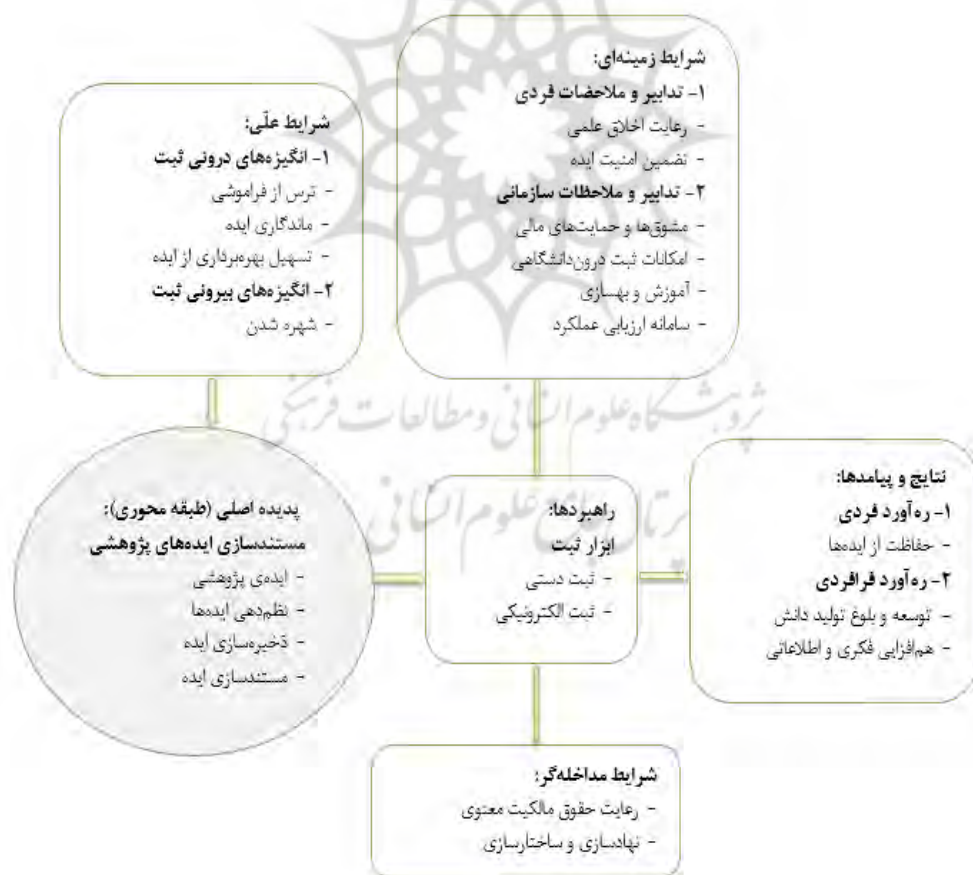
شرایط زمینه‌ای:
۱- تدابیر و ملاحضات فردی
- رعایت اخلاق علمی
- تضمین امنیت ایده
۲- تدابیر و ملاحظات سازمانی
- مشوق‌ها و حمایت‌های مالی
- امکانات ثبت درون‌دانشگاهی
- آموزش و بهسازی
- سامانه ارزیابی عملکرد

شرایط علّی:
۱- انگیزه‌های درونی ثبت
- ترس از فراموشی
- ماندگاری ایده
- تسهیل بهره‌برداری از ایده
۲- انگیزه‌های بیرونی ثبت
- شهره شدن

پژوهشگاه علوم انسانی و مطالعات فرهنگی
پرتال جامع علوم انسانی

نتایج و پیامدها:
۱- ره‌آورد فردی
- حفاظت از ایده‌ها
۲- ره‌آورد فرافردی
- توسعه و بلوغ تولید دانش
- هم‌افزایی فکری و اطلاعاتی

راهبردها:
ابزار ثبت
- ثبت دستی
- ثبت الکترونیکی

پدیده اصلی (طبقه محوری):
مستندسازی ایده‌های پژوهشی
- ایده‌ی پژوهشی
- نظم‌دهی ایده‌ها
- ذخیره‌سازی ایده
- مستندسازی ایده

شرایط مداخله‌گر:
- رعایت حقوق مالکیت معنوی
- نهادسازی و ساختارسازی